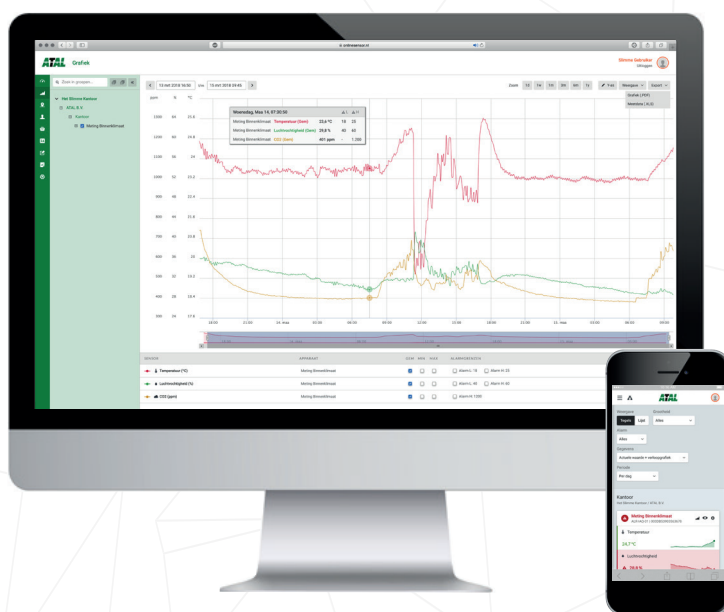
onlinesensor.nl

ATAL Grafiek

Slimme Gebruiker
Uitloggen

Zoek in groepen...

Het Slimme Kantoor
ATAL B.V.
Kantoor
Meting Binnenklimaat

13 mei 2018 16:50 t/m 13 mei 2018 24:45

Zoom 1D 1W 1M 3M 6M 1J

Weergave Export
Grafiek (PDF)
Metingen (XLS)

ppm % °C

Woensdag, Mei 14, 07:30:50

| | | | | |
|---|---|---|---|---|
| Meting Binnenklimaat | Temperatuur (Gem) | 23,6 °C | 19 | 22 |
| Meting Binnenklimaat | Luchtvochtigheid (Gem) | 29,8 % | 40 | 60 |
| Meting Binnenklimaat | CO2 (Gem) | 401 ppm | - | 1.200 |

1500 1400 1300 1200 1100 1000 900 800 700 600 500 400 300

60 56 52 48 44 40 36 32 28 24 20

22.5 22 21.5 21 20.5 20 19.5 19 18.5 18 17.5

18:00 21:00 14. mei 03:00 06:00 09:00 12:00 15:00 18:00 21:00 15. mei 03:00 06:00 09:00

SENSOR | APPARAAT | | ALARMDREMPELS

Temperatuur (°C) | Meting Binnenklimaat | Alarm L 18 | Alarm H 25
Luchtvochtigheid (%) | Meting Binnenklimaat | Alarm L 40 | Alarm H 60
CO2 (ppm) | Meting Binnenklimaat | Alarm H 1200

ATAL

Weergave Tegels Lijst
Groeifeide Alles
Alarm Alles
Dashboard Actuele waarde + verloopgrafiek
Periode Per dag

Kantoor
Het Slimme Kantoor / ATAL B.V.

Meting Binnenklimaat
Temperatuur
24,7 °C
Luchtvochtigheid
29,8 %